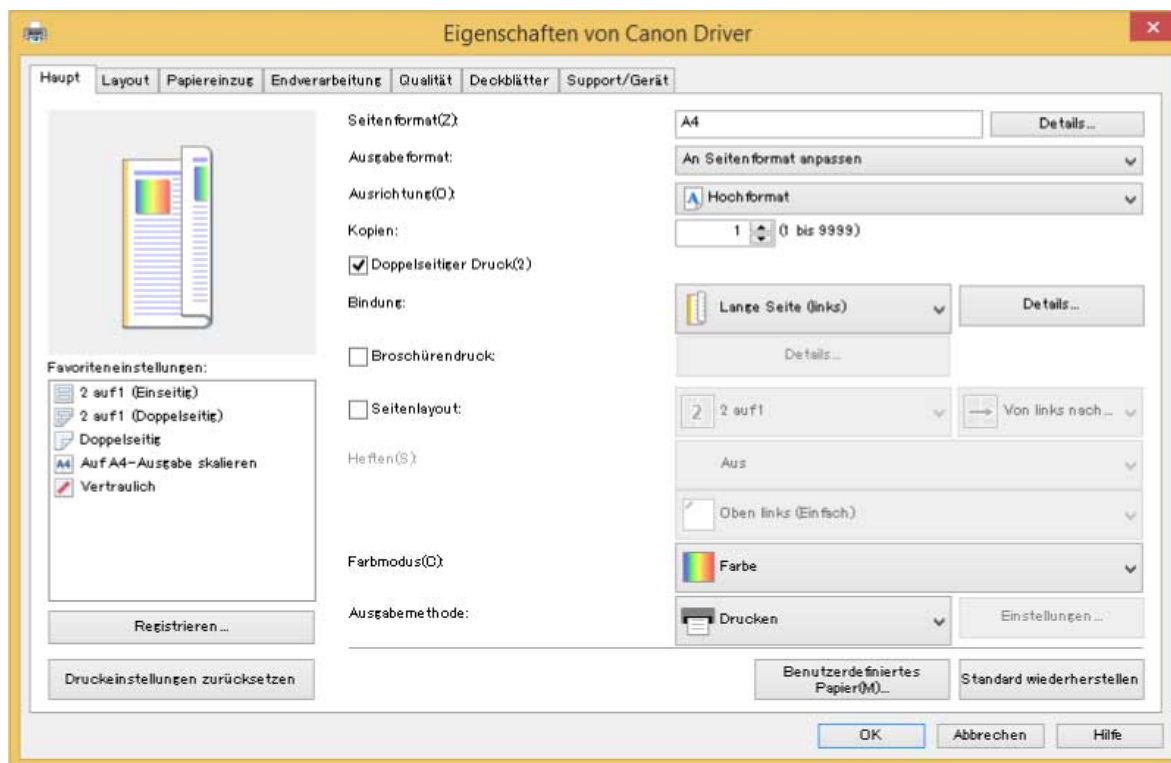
Eigenschaften von Canon Driver

Haupt | Layout | Papiereinzug | Endverarbeitung | Qualität | Deckblätter | Support/Gerät

Seitenformat(Z): A4 Details...
Ausgabeformat: An Seitenformat anpassen
Ausrichtung(O): Hochformat
Kopien: 1 (1 bis 9999)
Doppelseitiger Druck(2)
Bindung: Lange Seite (links) Details...
Broschürendruck Details...
Seitenlayout: 2 auf1 Von links nach...
Heften(S): Aus
Oben links (Einfach)
Farbmodus(C): Farbe
Ausgabemethode: Drucken Einstellungen...

Favoriteneinstellungen:
2 auf1 (Einseitig)
2 auf1 (Doppelseitig)
Doppelseitig
Auf A4-Ausgabe skalieren
Vertraulich

Registrieren...
Druckeinstellungen zurücksetzen

Benutzerdefiniertes Papier(M)...
Standard wiederherstellen

OK Abbrechen Hilfe